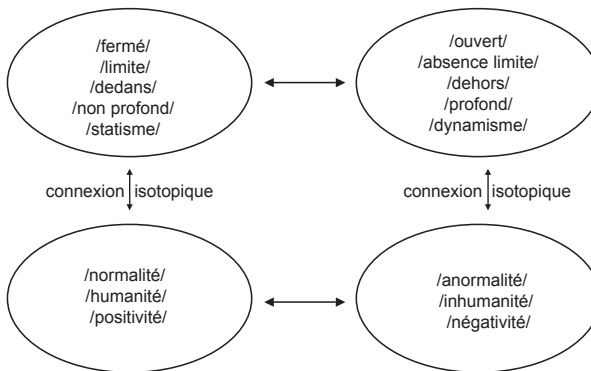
/fermé/
/limite/
/dedans/
/non profond/
/statisme/

/ouvert/
/absence limite/
/dehors/
/profond/
/dynamisme/

connexion isotopique

connexion isotopique

/normalité/
/humanité/
/positivité/

/anormalité/
/inhumanité/
/négativité/